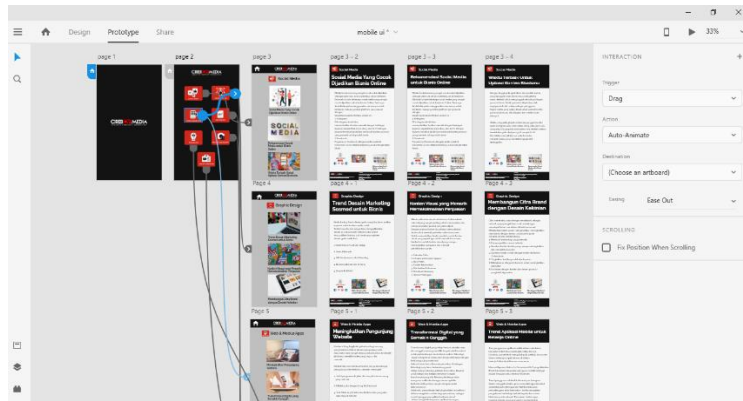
Design Prototype Share
mobile ui *
33%

page 1
page 2
page 3
page 3 - 2
page 3 - 3
page 3 - 4

Social Media
Social Media
Social Media Yang Cocok Digunakan Bisnis Online
Rekomendasi Tools Media untuk Bisnis Online
Waktu Terbaik Untuk Upload Konten Sosmed

SOCIAL MEDIA

Page 4
Page 4 - 2
Page 4 - 3
Page 4 - 4

Graphic Design
Trend Desain Marketing Seamed untuk Bisnis
Kesalahan Visual yang Merusak Kesan Perusahaan
Membangun Citra Brand dengan Desain Kekinian

Page 5
Page 5 - 2
Page 5 - 3

Web & Mobile Apps
Meningkatkan Pengunjung Website
Transformasi Digital yang Semakin Canggih
Trend Aplikasi Mobile untuk Kebutuhan Online

INTERACTION
Trigger
Drag
Action
Auto-Animate
Destination
(Choose an artboard)
Easing
Ease Out
SCROLLING
Fix Position When Scrolling